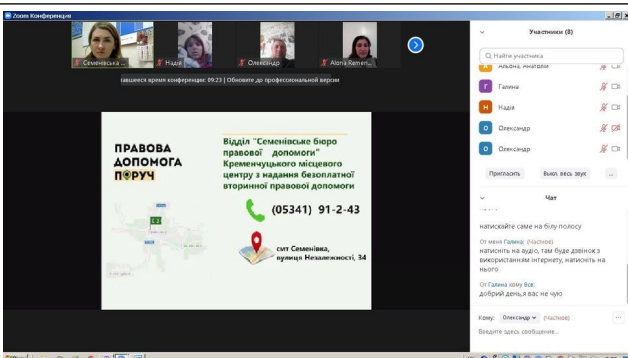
Zoom Конференция

Семенівськ...
Надія
Олександр
Alona Remen...

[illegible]авшееся время конференции: 09:23 | Обновите до профессиональной версии

ПРАВОВА ДОПОМОГА ПОРУЧ

Відділ "Семенівське бюро правової допомоги" Кременчуцького місцевого центру з надання безоплатної вторинної правової допомоги

(05341) 91-2-43

смт Семенівка, вулиця Незалежності, 34

Участники (8)

Найти участника

Альона, Анатолій

Галина

Надія

Олександр

Олександр

Пригласить

Выкл. весь звук

...

Чат

натискайте саме на білу полосу

От меня Галина: (Частное)
натисніть на аудіо, там буде дзвінок з використанням інтернету, натисніть на нього

От Галина кому Все:
добрий день,я вас не чую

Кому: Олександр (Частное)

Введите здесь сообщение...